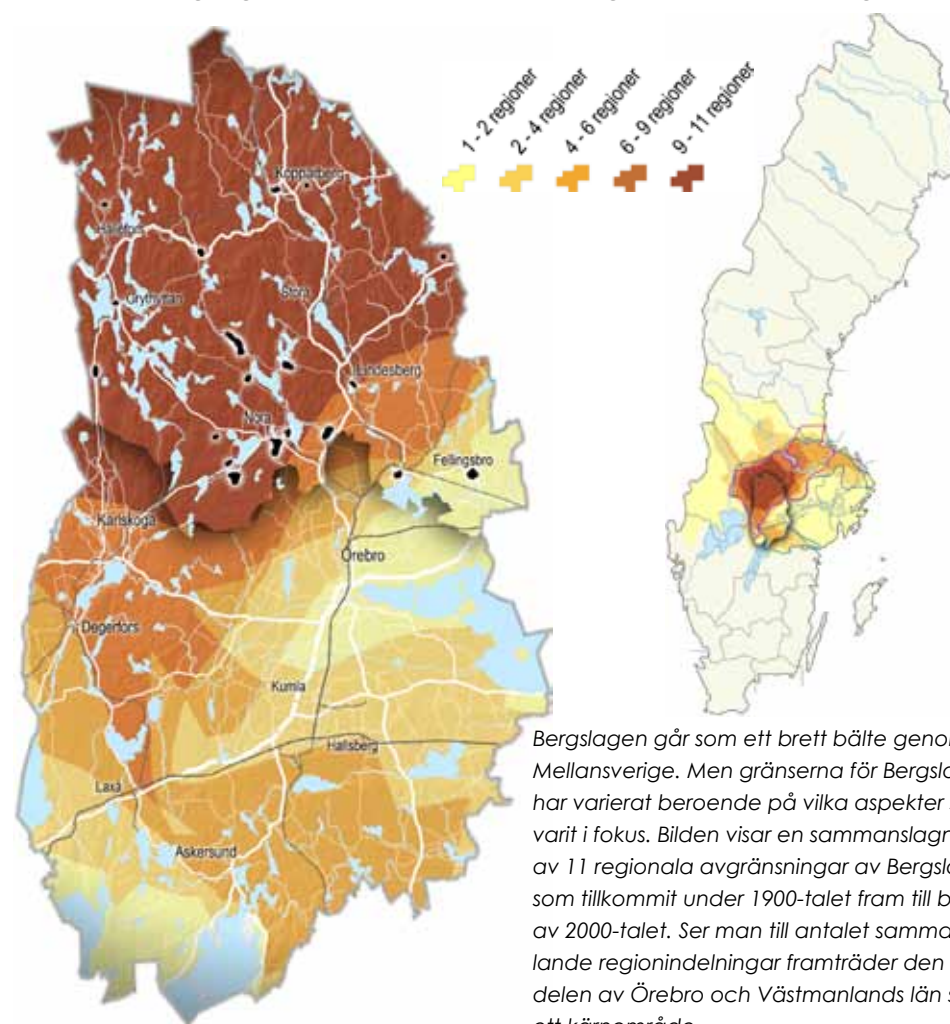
1 - 2 regioner
2 - 4 regioner
4 - 6 regioner
6 - 9 regioner
9 - 11 regioner

Kopparberg
Hällefors
Grythyttan
Storå
Lindesberg
Nora
Fellingsbro
Karlskoga
Örebro
Degerfors
Kumla
Hallsberg
Laxå
Askersund

Bergslagen går som ett brett bälte genom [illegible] Mellansverige. Men gränserna för Bergsla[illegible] har varierat beroende på vilka aspekter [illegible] varit i fokus. Bilden visar en sammanslagn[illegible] av 11 regionala avgränsningar av Bergsla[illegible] som tillkommit under 1900-talet fram till b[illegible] av 2000-talet. Ser man till antalet samma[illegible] lande regionindelningar framträder den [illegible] delen av Örebro och Västmanlands län s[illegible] ett kärnområde.